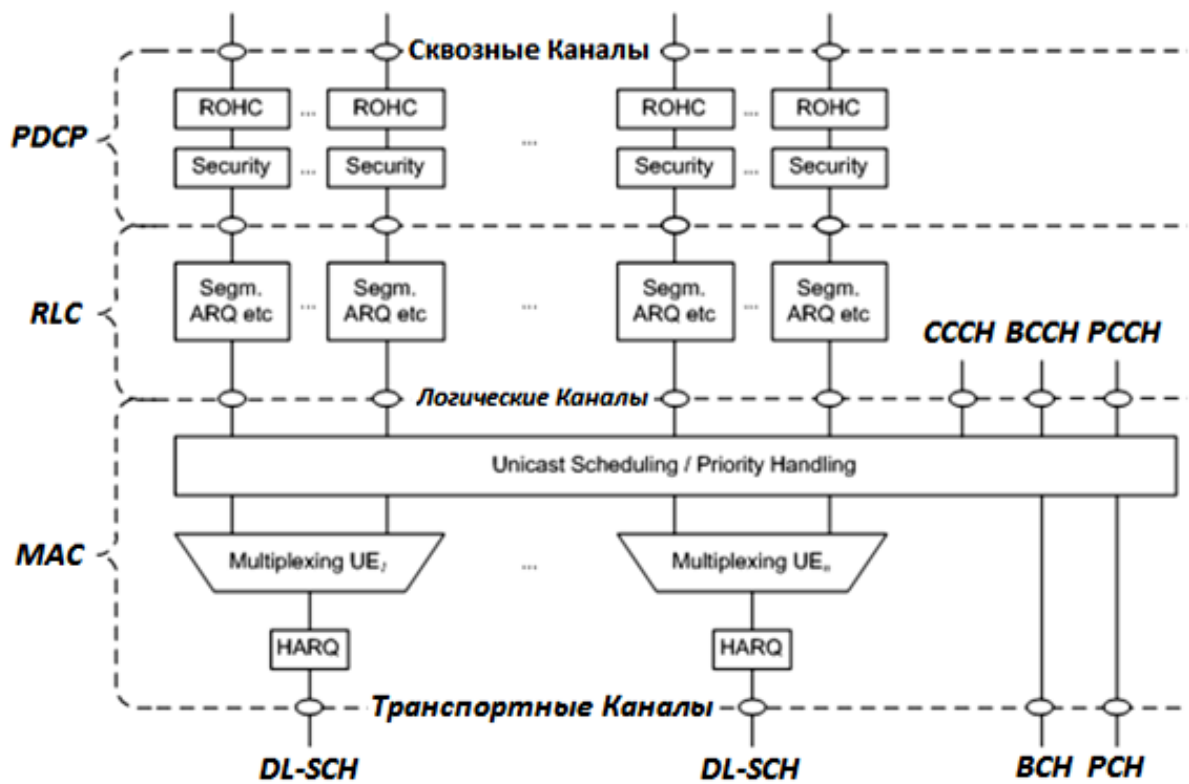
Сквозные Каналы

PDCP

ROHC ... ROHC ... ROHC ... ROHC

Security ... Security ... Security ... Security

RLC

Segm. ARQ etc ... Segm. ARQ etc ... Segm. ARQ etc ... Segm. ARQ etc

CCCH BCCH PCCH

Логические Каналы

Unicast Scheduling / Priority Handling

MAC

Multiplexing $UE_1$ ... Multiplexing $UE_n$

HARQ

HARQ

Транспортные Каналы

DL-SCH DL-SCH BCH PCH